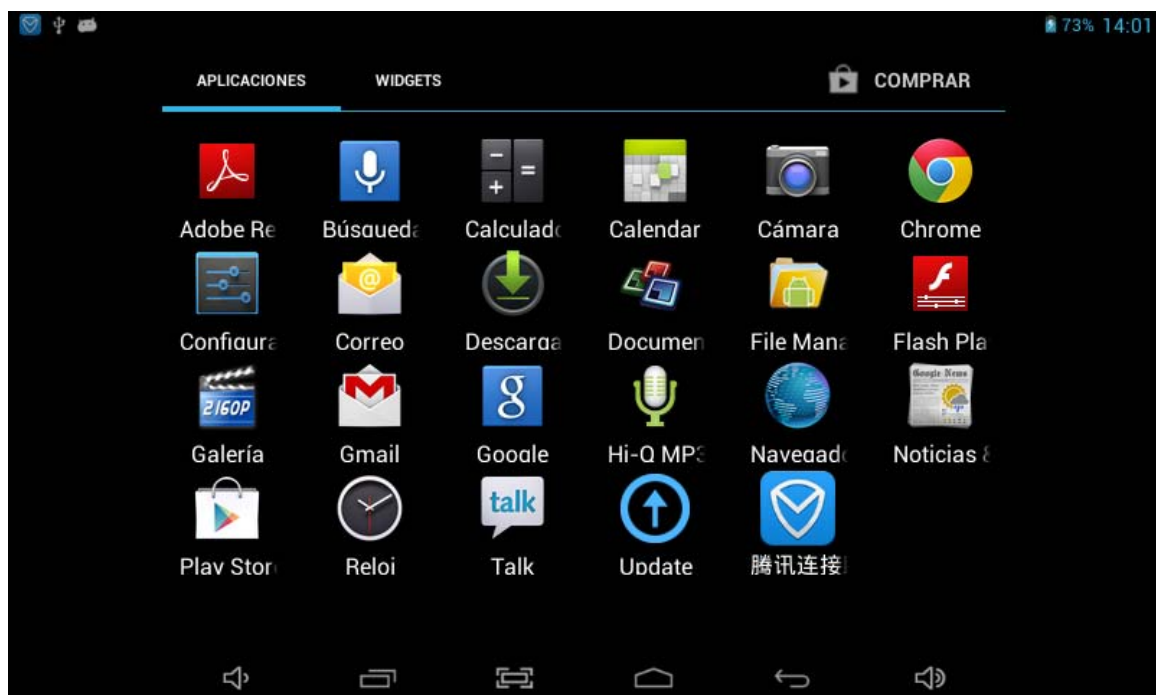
73% 14:01

APLICACIONES WIDGETS COMPRAR

Adobe Re
Búsqueda
Calculado
Calendar
Cámara
Chrome
Configura
Correo
Descarga
Documen
File Mana
Flash Pla
2160P
Galería
Gmail
Google
Hi-Q MP3
Navegado
Google News
Noticias &
Play Store
Reloj
talk
Talk
Update
腾讯连接